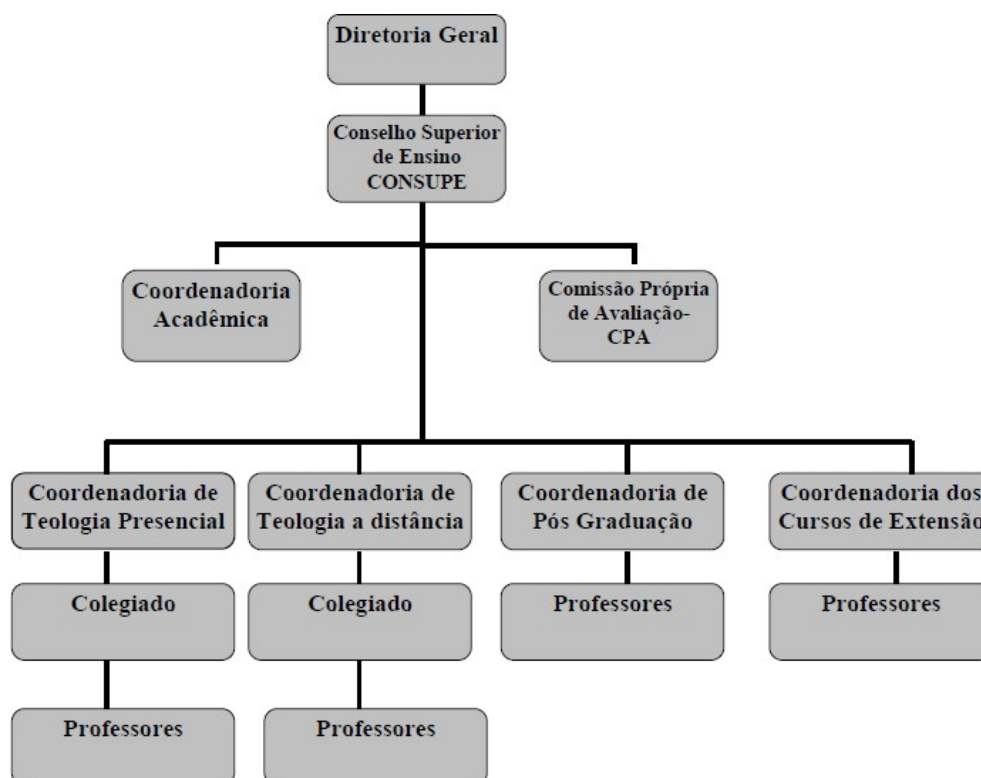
Diretoria Geral

Conselho Superior de Ensino CONSUPE

Coordenadoria Acadêmica

Comissão Própria de Avaliação-CPA

Coordenadoria de Teologia Presencial

Coordenadoria de Teologia a distância

Coordenadoria de Pós Graduação

Coordenadoria dos Cursos de Extensão

Colegiado

Colegiado

Professores

Professores

Professores

Professores